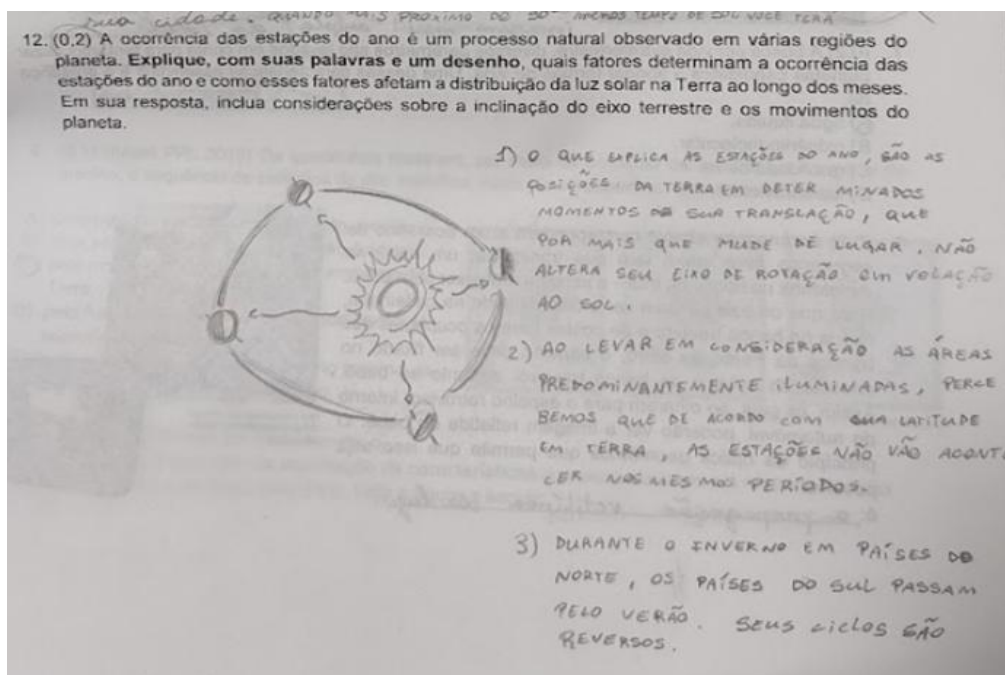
sua cidade. QUANDO MAIS PROXIMO DO SOL MENOS TEMPO DE SOL VOCE TERA

12. (0,2) A ocorrência das estações do ano é um processo natural observado em várias regiões do planeta. **Explique, com suas palavras e um desenho**, quais fatores determinam a ocorrência das estações do ano e como esses fatores afetam a distribuição da luz solar na Terra ao longo dos meses. Em sua resposta, inclua considerações sobre a inclinação do eixo terrestre e os movimentos do planeta.

1) O QUE EXPLICA AS ESTAÇÕES DO ANO, SÃO AS POSIÇÕES DA TERRA EM DETERMINADOS MOMENTOS DA SUA TRANSLAÇÃO, QUE POR MAIS QUE MUDE DE LUGAR, NÃO ALTERA SEU EIXO DE ROTAÇÃO em relação AO SOL.

2) AO LEVAR EM CONSIDERAÇÃO AS ÁREAS PREDOMINANTEMENTE ILUMINADAS, PERCEBEMOS QUE DE ACORDO COM SUA LATITUDE EM TERRA, AS ESTAÇÕES NÃO VÃO ACONTECER NOS MESMOS PERÍODOS.

3) DURANTE O INVERNO EM PAÍSES DO NORTE, OS PAÍSES DO SUL PASSAM PELO VERÃO. Seus ciclos são REVERSOS.